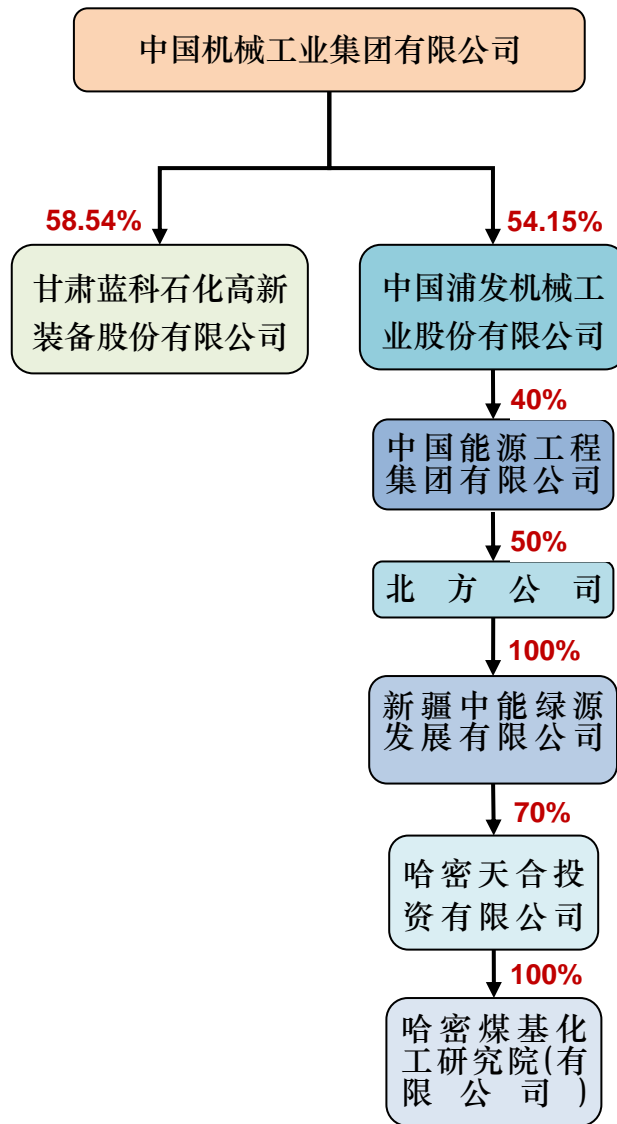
中国机械工业集团有限公司

58.54%

54.15%

甘肃蓝科石化高新装备股份有限公司

中国浦发机械工业股份有限公司

40%

中国能源工程集团有限公司

50%

北方公司

100%

新疆中能绿源发展有限公司

70%

哈密天合投资有限公司

100%

哈密煤基化工研究院(有限公司)